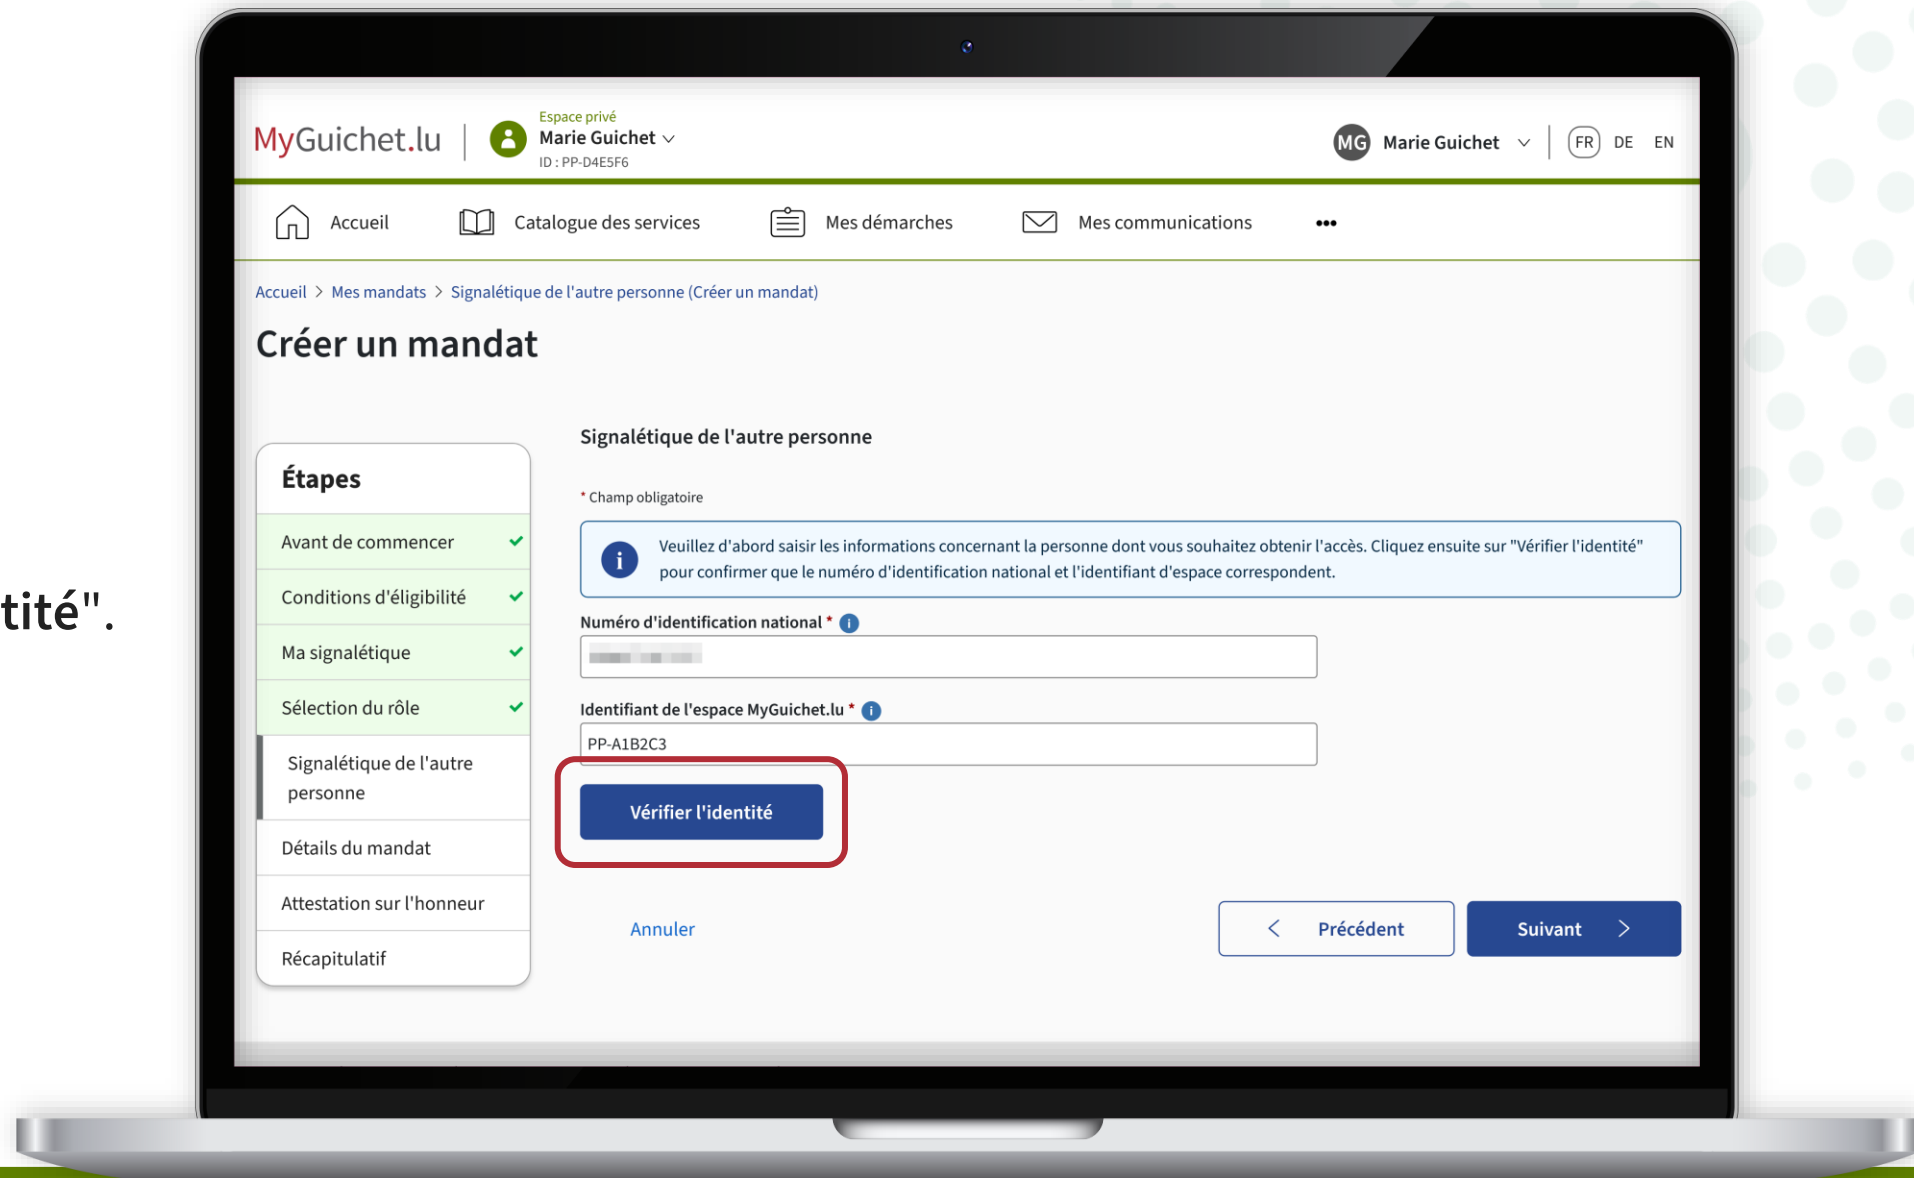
tité".

MyGuichet.lu
Espace privé
Marie Guichet
ID : PP-D4E5F6

MG Marie Guichet
FR DE EN

Accueil
Catalogue des services
Mes démarches
Mes communications
•••

Accueil > Mes mandats > Signalétique de l'autre personne (Créer un mandat)

Créer un mandat

Étapes
Avant de commencer
Conditions d'éligibilité
Ma signalétique
Sélection du rôle
Signalétique de l'autre personne
Détails du mandat
Attestation sur l'honneur
Récapitulatif

Signalétique de l'autre personne

* Champ obligatoire

Veuillez d'abord saisir les informations concernant la personne dont vous souhaitez obtenir l'accès. Cliquez ensuite sur "Vérifier l'identité" pour confirmer que le numéro d'identification national et l'identifiant d'espace correspondent.

Numéro d'identification national *

Identifiant de l'espace MyGuichet.lu *
PP-A1B2C3

Vérifier l'identité

Annuler
Précédent
Suivant